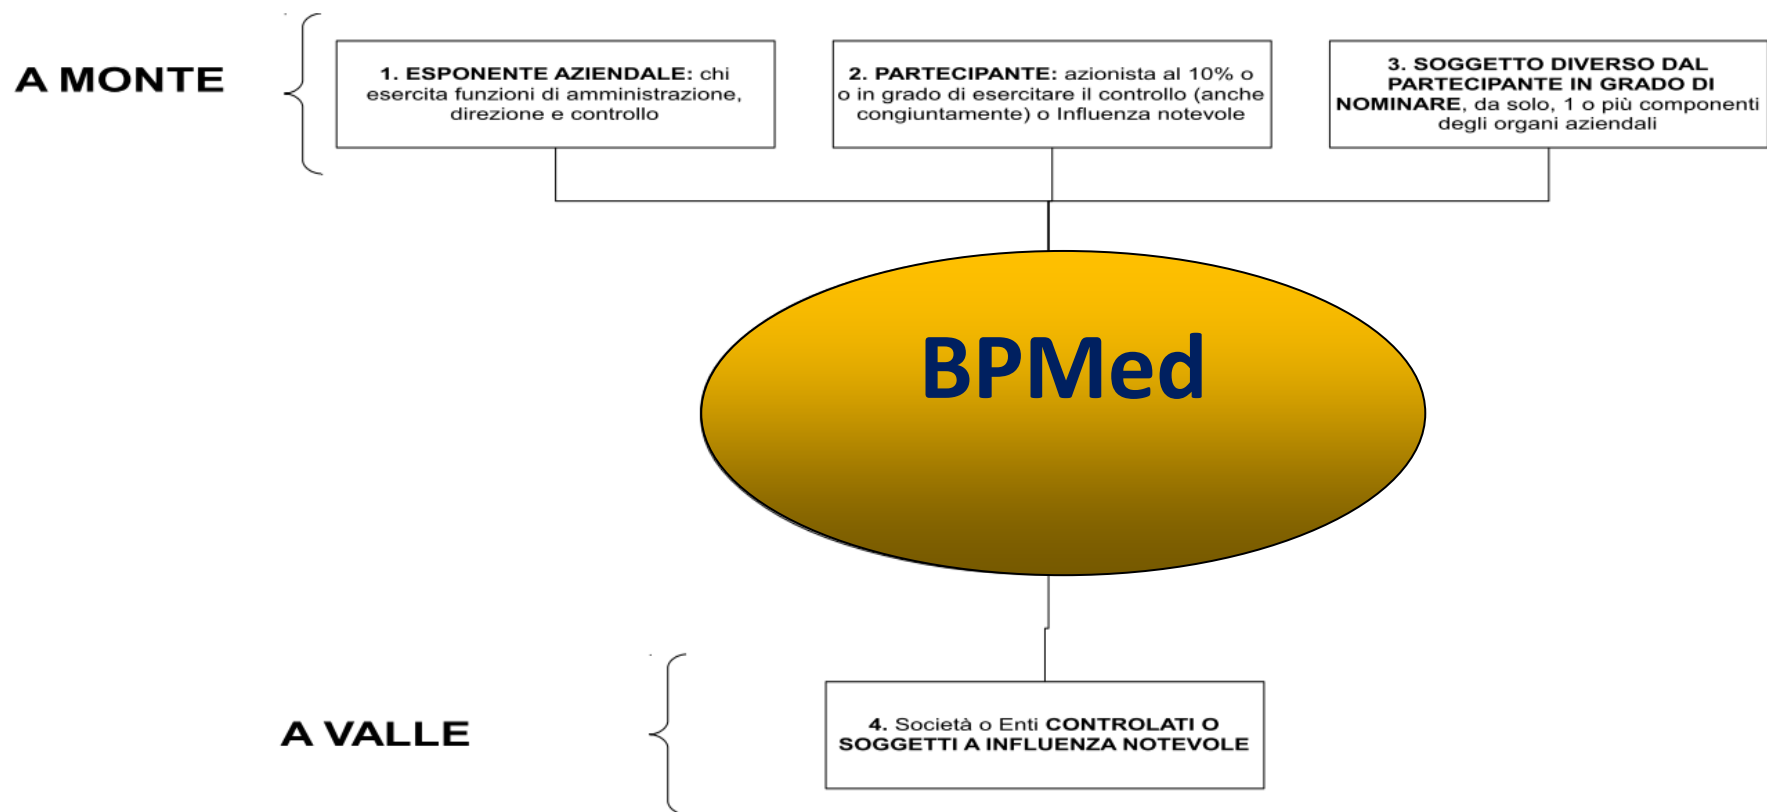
A MONTE

1. ESPONENTE AZIENDALE: chi esercita funzioni di amministrazione, direzione e controllo

2. PARTECIPANTE: azionista al 10% o o in grado di esercitare il controllo (anche congiuntamente) o Influenza notevole

3. SOGGETTO DIVERSO DAL PARTECIPANTE IN GRADO DI NOMINARE, da solo, 1 o più componenti degli organi aziendali

BPMed

A VALLE

4. Società o Enti CONTROLATI O SOGGETTI A INFLUENZA NOTEVOLE